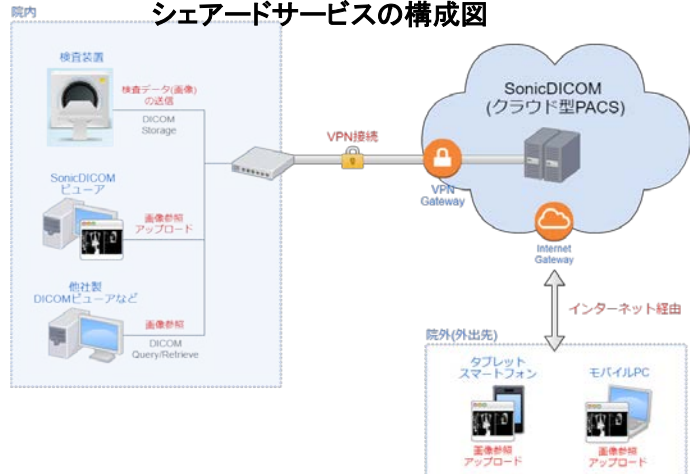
シェアードサービスの構成図

院内

検査装置

検査データ(画像)の送信

DICOM Storage

SonicDICOM ビューア

画像参照 アップロード

他社製 DICOMビューアなど

画像参照

DICOM Query/Retrieve

VPN接続

VPN Gateway

SonicDICOM (クラウド型PACS)

Internet Gateway

インターネット経由

院外(外出先)

タブレット スマートフォン

画像参照 アップロード

モバイルPC

画像参照 アップロード